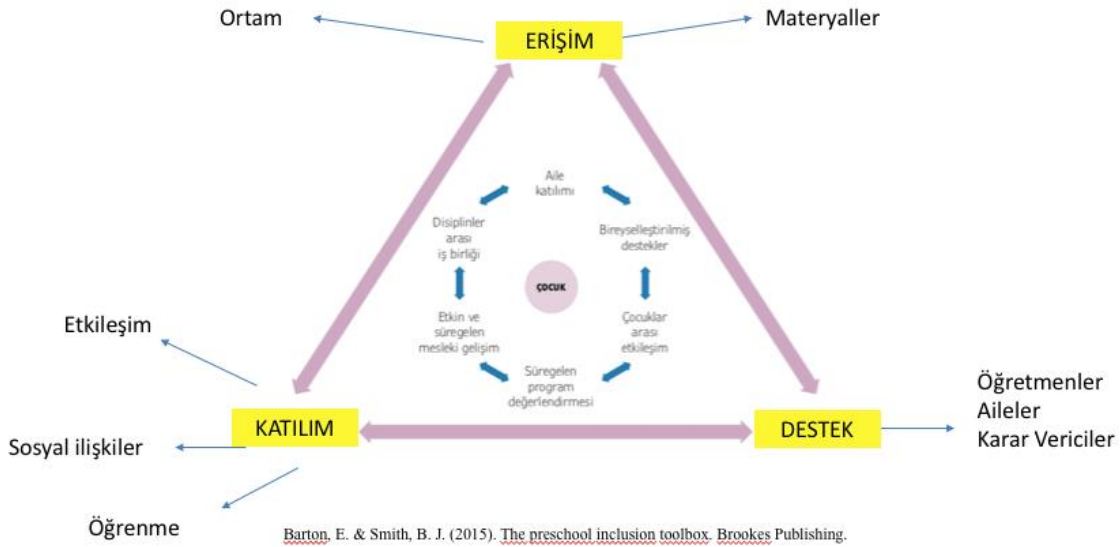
Ortam

ERİŞİM

Materyaller

Aile katılımı

Disiplinler arası iş birliği

Bireyselleştirilmiş destekler

ÇOCUK

Etkin ve süregelen mesleki gelişim

Çocuklar arası etkileşim

Süregelen program değerlendirmesi

Etkileşim

KATILIM

DESTEK

Öğretmenler
Aileler
Karar Vericiler

Sosyal ilişkiler

Öğrenme

Barton, E. & Smith, B. J. (2015). The preschool inclusion toolbox. Brookes Publishing.